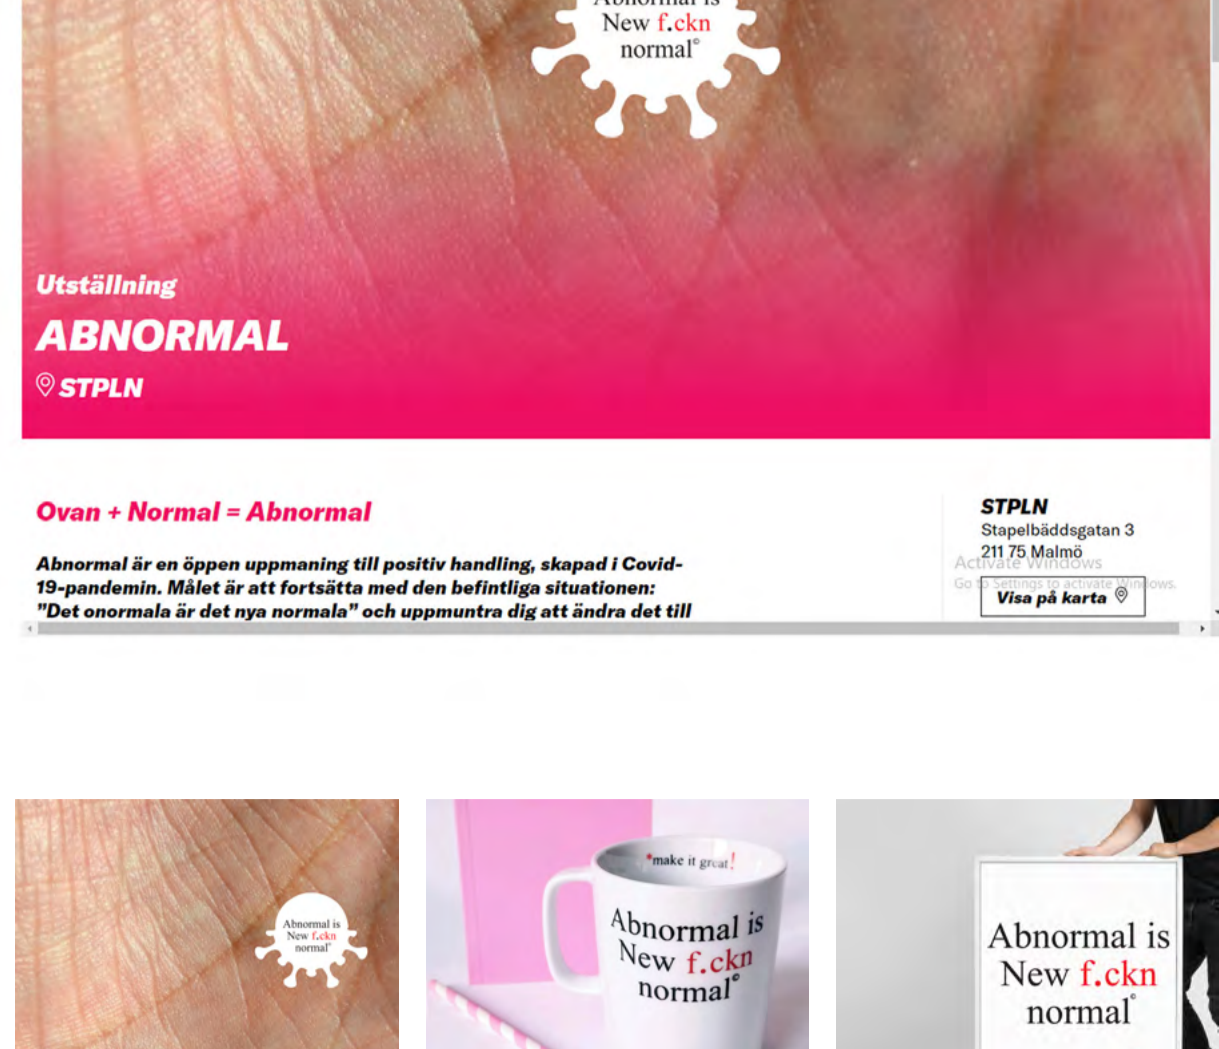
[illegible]
New f.ckn
normal°

Utställning
ABNORMAL
STPLN

Ovan + Normal = Abnormal

Abnormal är en öppen uppmaning till positiv handling, skapad i Covid-19-pandemin. Målet är att fortsätta med den befintliga situationen: "Det onormala är det nya normala" och uppmuntra dig att ändra det till

STPLN
Stapelbäddsgatan 3
211 75 Malmö
Visa på karta

Activate Windows
Go to Settings to activate Windows.

Abnormal is
New f.ckn
normal°

*make it great!
Abnormal is
New f.ckn
normal°

Abnormal is
New f.ckn
normal°